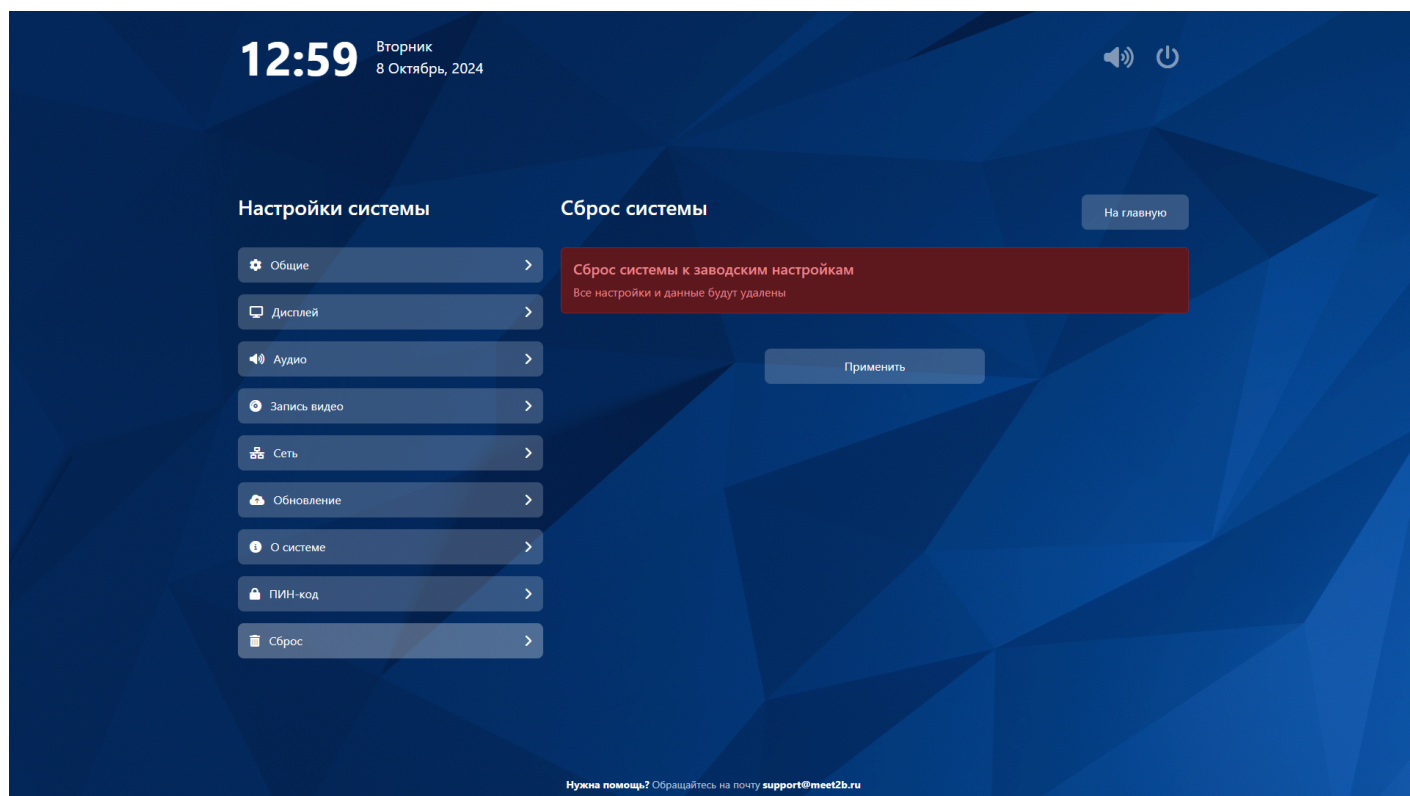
12:59 Вторник
8 Октябрь, 2024

Настройки системы

Общие
Дисплей
Аудио
Запись видео
Сеть
Обновление
О системе
ПИН-код
Сброс

Сброс системы

На главную

Сброс системы к заводским настройкам
Все настройки и данные будут удалены

Применить

Нужна помощь? Обращайтесь на почту support@meet2b.ru